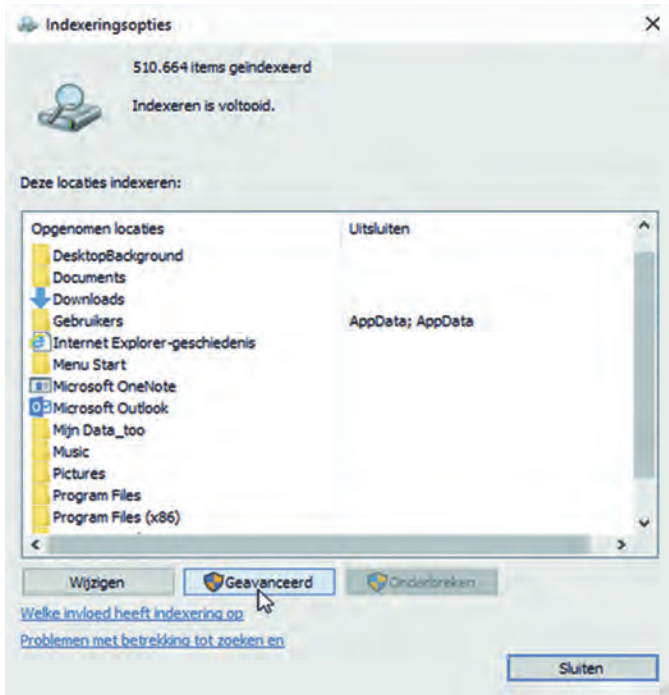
Indexeringsopties

510.664 items geïndexeerd

Indexeren is voltooid.

Deze locaties indexeren:

| Opgenomen locaties | Uitsluiten |
|---|---|
| DesktopBackground | |
| Documents | |
| Downloads | |
| Gebruikers | AppData; AppData |
| Internet Explorer-geschiedenis | |
| Menu Start | |
| Microsoft OneNote | |
| Microsoft Outlook | |
| Mijn Data_too | |
| Music | |
| Pictures | |
| Program Files | |
| Program Files (x86) | |

Wijzigen
Geavanceerd
Onderbreken

Welke invloed heeft indexering op

Problemen met betrekking tot zoeken en

Sluiten